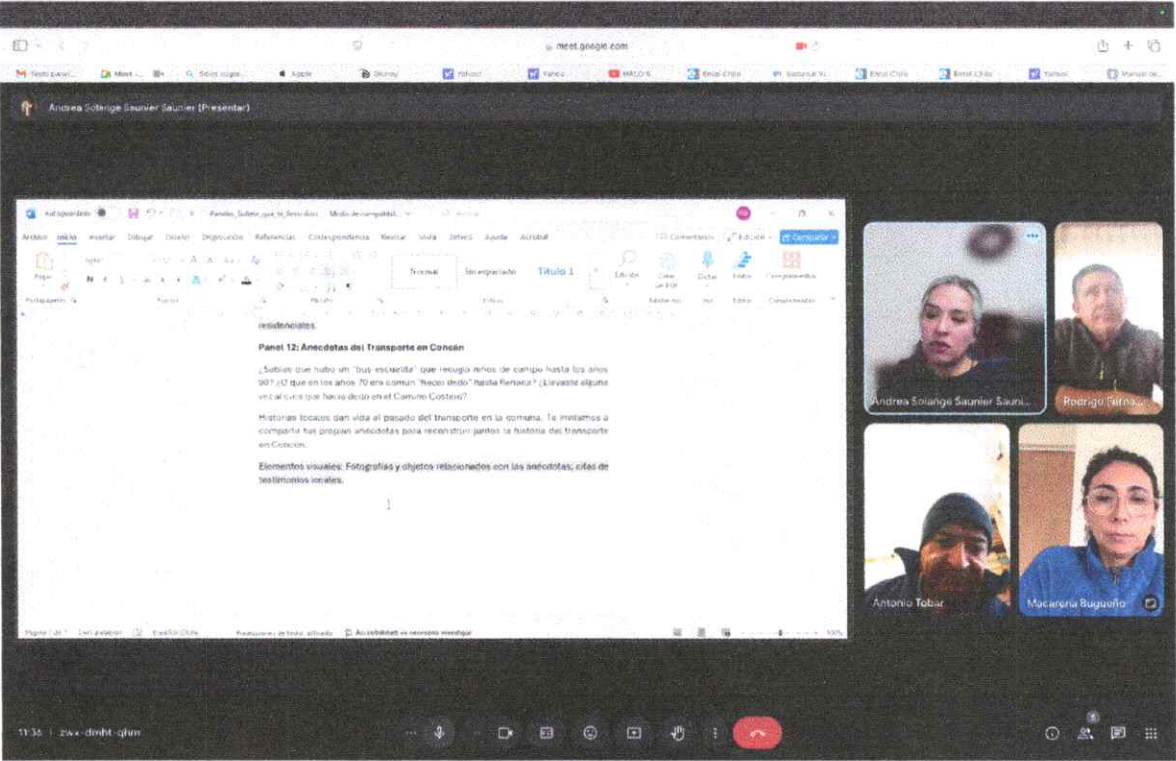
meet.google.com

Andrea Solange Saunier Saunier (Presentar)

Autoguardado  Paneles_Soledad_que_te_llevo.docx  Modo de compatibilidad

Archivo  Inicio  Insertar  Dibujar  Diseño  Disposición  Referencias  Correspondencia  Revisar  Vista  Ayuda  Acrobat

Comentarios  Edición  Compartir

Normal  Sin espaciado  Título 1

Edición  Dictar  Editor  Complementos

residenciales.

Panel 12: Anécdotas del Transporte en Concón

¿Sabías que hubo un "bus escuela" que recogía niños de campo hasta los años 90? ¿O que en los años 70 era común "hacer dedo" hasta Renaca? ¿Llevaste alguna vez al cura que hacía dedo en el Camino Costero?

Historias locales dan vida al pasado del transporte en la comuna. Te invitamos a compartir tus propias anécdotas para reconstruir juntos la historia del transporte en Concón.

Elementos visuales: Fotografías y objetos relacionados con las anécdotas; citas de testimonios locales.

Página 1 de 1  Español (Chile)  Accesibilidad: es necesario investigar  100%

Andrea Solange Saunier Sauni...
Rodrigo Ferna...
Antonio Tobar
Macarena Bugueño

11:36 | zwx-dmht-qhm